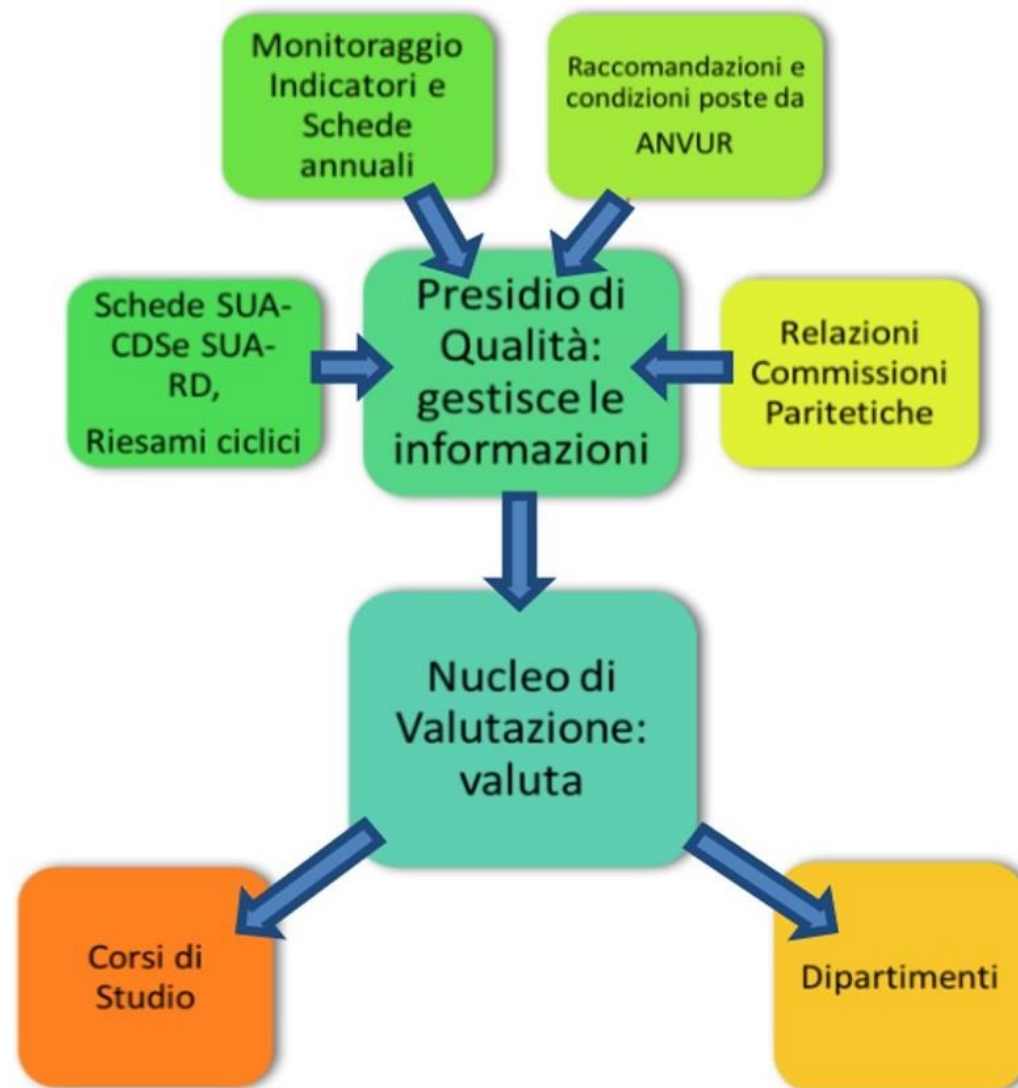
Monitoraggio Indicatori e Schede annuali

Raccomandazioni e condizioni poste da ANVUR

Schede SUA-CDSe SUA-RD,

Riesami ciclici

Presidio di Qualità: gestisce le informazioni

Relazioni Commissioni Paritetiche

Nucleo di Valutazione: valuta

Corsi di Studio

Dipartimenti